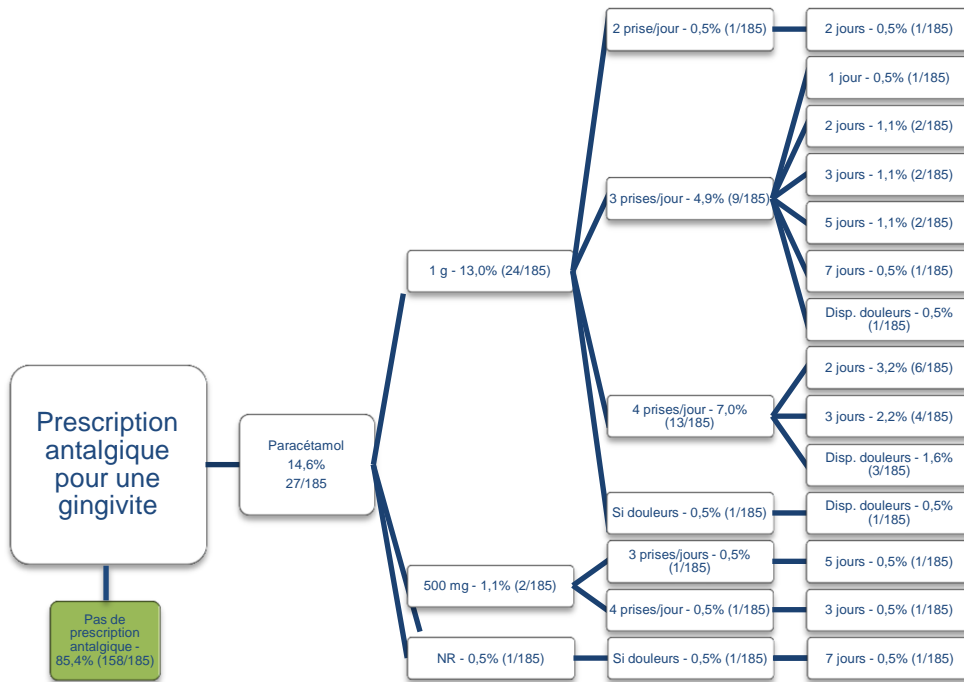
Prescription antalgique pour une gingivite

Pas de prescription antalgique - 85,4% (158/185)

Paracétamol
14,6%
27/185

1 g - 13,0% (24/185)

2 prise/jour - 0,5% (1/185)

2 jours - 0,5% (1/185)

3 prises/jour - 4,9% (9/185)

1 jour - 0,5% (1/185)

2 jours - 1,1% (2/185)

3 jours - 1,1% (2/185)

5 jours - 1,1% (2/185)

7 jours - 0,5% (1/185)

Disp. douleurs - 0,5% (1/185)

4 prises/jour - 7,0% (13/185)

2 jours - 3,2% (6/185)

3 jours - 2,2% (4/185)

Disp. douleurs - 1,6% (3/185)

Si douleurs - 0,5% (1/185)

Disp. douleurs - 0,5% (1/185)

500 mg - 1,1% (2/185)

3 prises/jours - 0,5% (1/185)

5 jours - 0,5% (1/185)

4 prises/jour - 0,5% (1/185)

3 jours - 0,5% (1/185)

NR - 0,5% (1/185)

Si douleurs - 0,5% (1/185)

7 jours - 0,5% (1/185)